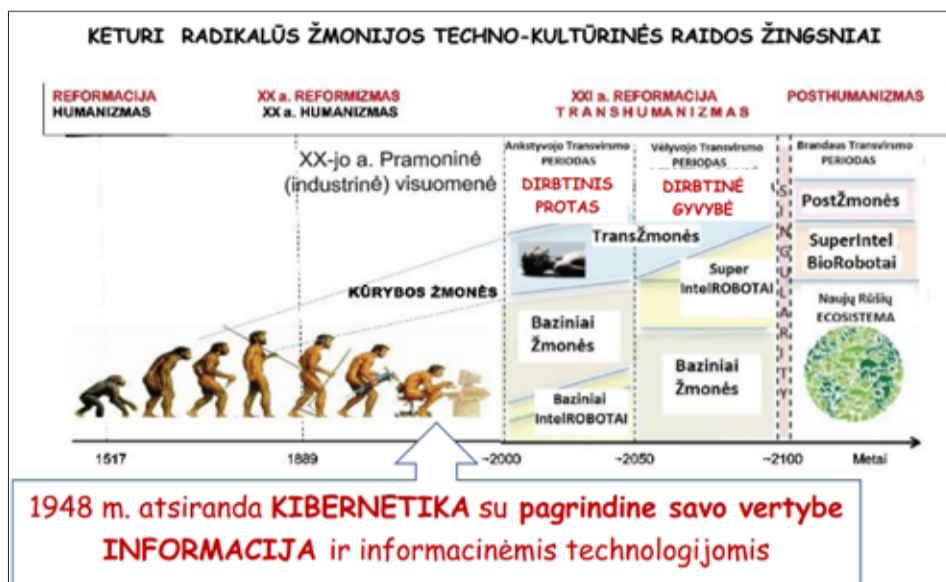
KETURI RADIKALŪS ŽMONIJOS TECHNO-KULTŪRINĖS RAIDOS ŽINGSNIAI

REFORMACIJA
HUMANIZMAS

XX a. REFORMIZMAS
XX a. HUMANIZMAS

XXI a. REFORMACIJA
TRANSHUMANIZMAS

POSTHUMANIZMAS

XX-jo a. Pramoninė (industrinė) visuomenė

Ankstyvojo Transvirsmo PERIODAS
DIRBTINIS PROTAS

Vėlyvojo Transvirsmo PERIODAS
DIRBTINĖ GYVYBĖ

Brandaus Transvirsmo PERIODAS

SINGULIARUMAS

PostŽmonės

SuperIntel BioRobotai

TransŽmonės

KŪRYBOS ŽMONĖS

Super IntelROBOTAI

Naujų Rūšių ECOSISTEMA

Baziniai Žmonės

Baziniai Žmonės

Baziniai IntelROBOTAI

1517
1889
~2000
~2050
~2100
Metai

1948 m. atsiranda KIBERNETIKA su pagrindine savo vertybe INFORMACIJA ir informacinėmis technologijomis